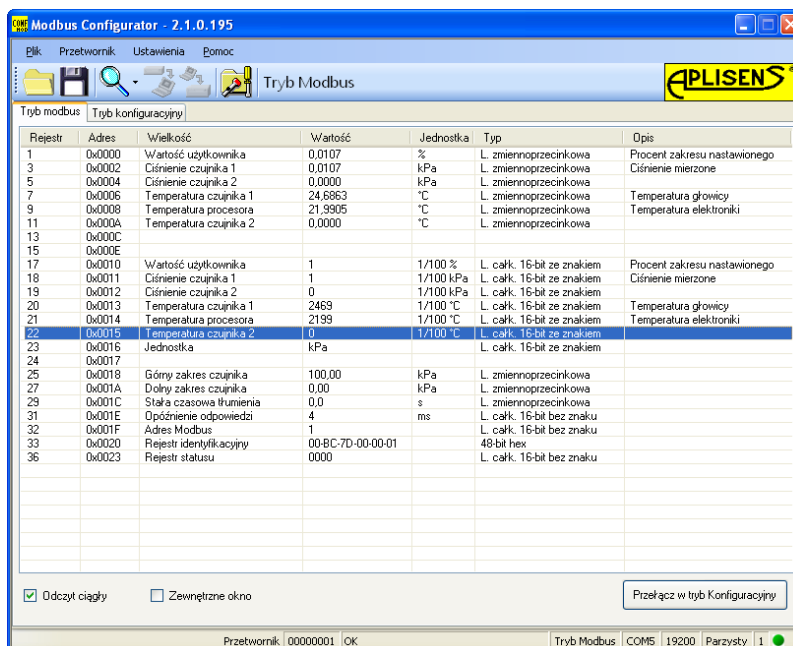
Modbus Configurator - 2.1.0.195

Plik Przetwornik Ustawienia Pomoc

Tryb Modbus

APLISENS

Tryb modbus | Tryb konfiguracyjny

| Rejestr | Adres | Wielkość | Wartość | Jednostka | Typ | Opis |
|---|---|---|---|---|---|---|
| 1 | 0x0000 | Wartość użytkownika | 0,0107 | % | L. zmiennoprzecinkowa | Procent zakresu nastawionego |
| 3 | 0x0002 | Ciśnienie czujnika 1 | 0,0107 | kPa | L. zmiennoprzecinkowa | Ciśnienie mierzone |
| 5 | 0x0004 | Ciśnienie czujnika 2 | 0,0000 | kPa | L. zmiennoprzecinkowa | |
| 7 | 0x0006 | Temperatura czujnika 1 | 24,6863 | °C | L. zmiennoprzecinkowa | Temperatura głowicy |
| 9 | 0x0008 | Temperatura procesora | 21,9905 | °C | L. zmiennoprzecinkowa | Temperatura elektroniki |
| 11 | 0x000A | Temperatura czujnika 2 | 0,0000 | °C | L. zmiennoprzecinkowa | |
| 13 | 0x000C | | | | | |
| 15 | 0x000E | | | | | |
| 17 | 0x0010 | Wartość użytkownika | 1 | 1/100 % | L. całk. 16-bit ze znakiem | Procent zakresu nastawionego |
| 18 | 0x0011 | Ciśnienie czujnika 1 | 1 | 1/100 kPa | L. całk. 16-bit ze znakiem | Ciśnienie mierzone |
| 19 | 0x0012 | Ciśnienie czujnika 2 | 0 | 1/100 kPa | L. całk. 16-bit ze znakiem | |
| 20 | 0x0013 | Temperatura czujnika 1 | 2469 | 1/100 °C | L. całk. 16-bit ze znakiem | Temperatura głowicy |
| 21 | 0x0014 | Temperatura procesora | 2199 | 1/100 °C | L. całk. 16-bit ze znakiem | Temperatura elektroniki |
| 22 | 0x0015 | Temperatura czujnika 2 | 0 | 1/100 °C | L. całk. 16-bit ze znakiem | |
| 23 | 0x0016 | Jednostka | kPa | | L. całk. 16-bit ze znakiem | |
| 24 | 0x0017 | | | | | |
| 25 | 0x0018 | Górny zakres czujnika | 100,00 | kPa | L. zmiennoprzecinkowa | |
| 27 | 0x001A | Dolny zakres czujnika | 0,00 | kPa | L. zmiennoprzecinkowa | |
| 29 | 0x001C | Stała czasowa tłumienia | 0,0 | s | L. zmiennoprzecinkowa | |
| 31 | 0x001E | Opóźnienie odpowiedzi | 4 | ms | L. całk. 16-bit bez znaku | |
| 32 | 0x001F | Adres Modbus | 1 | | L. całk. 16-bit bez znaku | |
| 33 | 0x0020 | Rejestr identyfikacyjny | 00-BC-7D-00-00-01 | | 48-bit hex | |
| 36 | 0x0023 | Rejestr statusu | 0000 | | L. całk. 16-bit bez znaku | |

Odczyt ciągły   Zewnętrzne okno   Przełącz w tryb Konfiguracyjny

Przetwornik 00000001 OK   Tryb Modbus COM5 19200 Parzysty 1